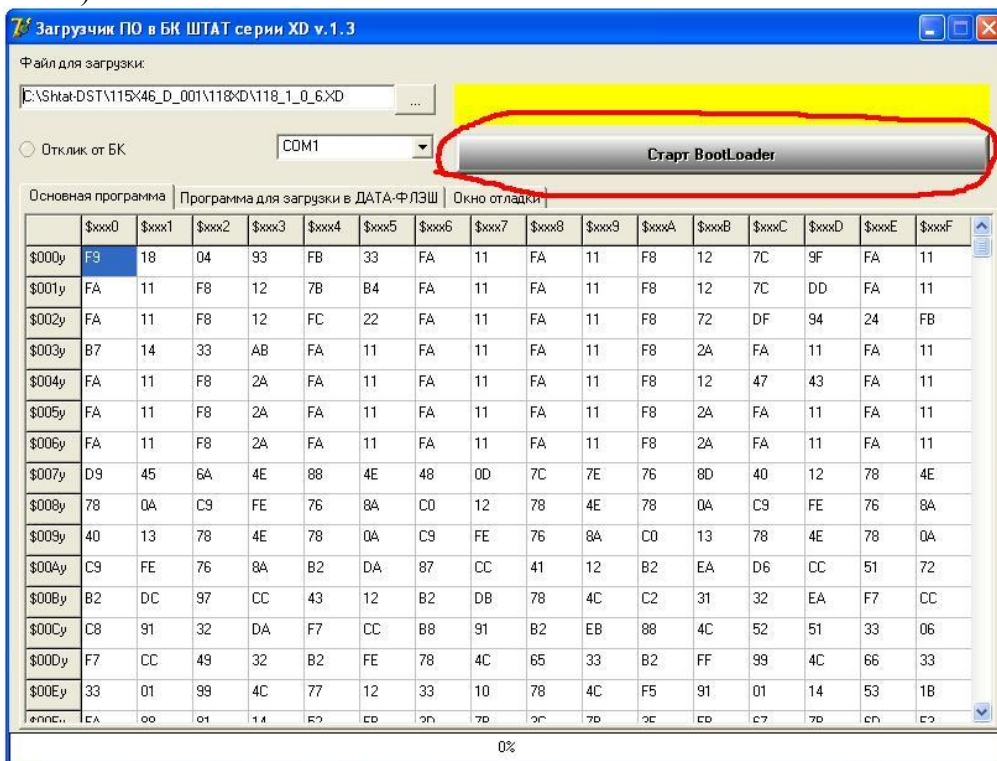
Загрузчик ПО в БК ШТАТ серии XD v.1.3

Файл для загрузки:

C:\Shtat-DST\115X46_D_001\118XD\118_1_0_6.XD ...

Отклик от БК

COM1

Старт BootLoader

Основная программа | Программа для загрузки в ДАТА-ФЛЭШ | Окно отладки

| | \$xxx0 | \$xxx1 | \$xxx2 | \$xxx3 | \$xxx4 | \$xxx5 | \$xxx6 | \$xxx7 | \$xxx8 | \$xxx9 | \$xxxA | \$xxxB | \$xxxC | \$xxxD | \$xxxE | \$xxxF |
|---|---|---|---|---|---|---|---|---|---|---|---|---|---|---|---|---|
| \$000y | F9 | 18 | 04 | 93 | FB | 33 | FA | 11 | FA | 11 | F8 | 12 | 7C | 9F | FA | 11 |
| \$001y | FA | 11 | F8 | 12 | 7B | B4 | FA | 11 | FA | 11 | F8 | 12 | 7C | DD | FA | 11 |
| \$002y | FA | 11 | F8 | 12 | FC | 22 | FA | 11 | FA | 11 | F8 | 72 | DF | 94 | 24 | FB |
| \$003y | B7 | 14 | 33 | AB | FA | 11 | FA | 11 | FA | 11 | F8 | 2A | FA | 11 | FA | 11 |
| \$004y | FA | 11 | F8 | 2A | FA | 11 | FA | 11 | FA | 11 | F8 | 12 | 47 | 43 | FA | 11 |
| \$005y | FA | 11 | F8 | 2A | FA | 11 | FA | 11 | FA | 11 | F8 | 2A | FA | 11 | FA | 11 |
| \$006y | FA | 11 | F8 | 2A | FA | 11 | FA | 11 | FA | 11 | F8 | 2A | FA | 11 | FA | 11 |
| \$007y | D9 | 45 | 6A | 4E | 88 | 4E | 48 | 0D | 7C | 7E | 76 | 8D | 40 | 12 | 78 | 4E |
| \$008y | 78 | 0A | C9 | FE | 76 | 8A | C0 | 12 | 78 | 4E | 78 | 0A | C9 | FE | 76 | 8A |
| \$009y | 40 | 13 | 78 | 4E | 78 | 0A | C9 | FE | 76 | 8A | C0 | 13 | 78 | 4E | 78 | 0A |
| \$00Ay | C9 | FE | 76 | 8A | B2 | DA | 87 | CC | 41 | 12 | B2 | EA | D6 | CC | 51 | 72 |
| \$00By | B2 | DC | 97 | CC | 43 | 12 | B2 | DB | 78 | 4C | C2 | 31 | 32 | EA | F7 | CC |
| \$00Cy | C8 | 91 | 32 | DA | F7 | CC | B8 | 91 | B2 | EB | 88 | 4C | 52 | 51 | 33 | 06 |
| \$00Dy | F7 | CC | 49 | 32 | B2 | FE | 78 | 4C | 65 | 33 | B2 | FF | 99 | 4C | 66 | 33 |
| \$00Ey | 33 | 01 | 99 | 4C | 77 | 12 | 33 | 10 | 78 | 4C | F5 | 91 | 01 | 14 | 53 | 1B |
| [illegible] | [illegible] | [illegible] | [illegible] | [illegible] | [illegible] | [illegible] | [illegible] | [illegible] | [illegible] | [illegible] | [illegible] | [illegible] | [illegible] | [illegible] | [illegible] | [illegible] |

0%